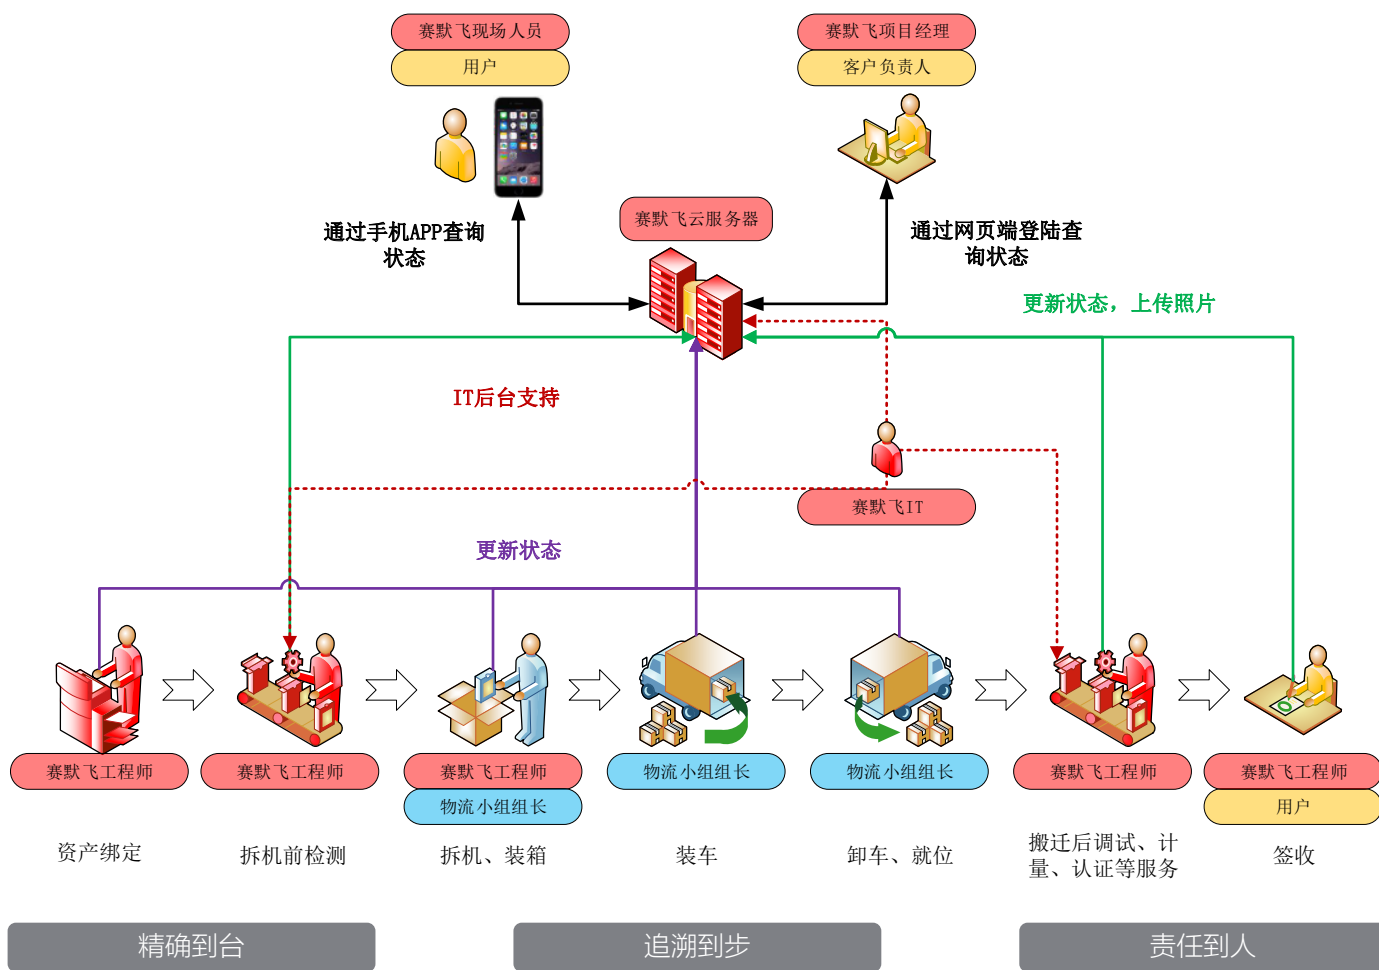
赛默飞现场人员
用户

赛默飞项目经理
客户负责人

通过手机APP查询状态

赛默飞云服务器

通过网页端登陆查询状态

更新状态，上传照片

IT后台支持

赛默飞IT

更新状态

赛默飞工程师
资产绑定

赛默飞工程师
拆机前检测

赛默飞工程师
物流小组组长
拆机、装箱

物流小组组长
装车

物流小组组长
卸车、就位

赛默飞工程师
搬迁后调试、计量、认证等服务

赛默飞工程师
用户
签收

精确到台

追溯到步

责任到人